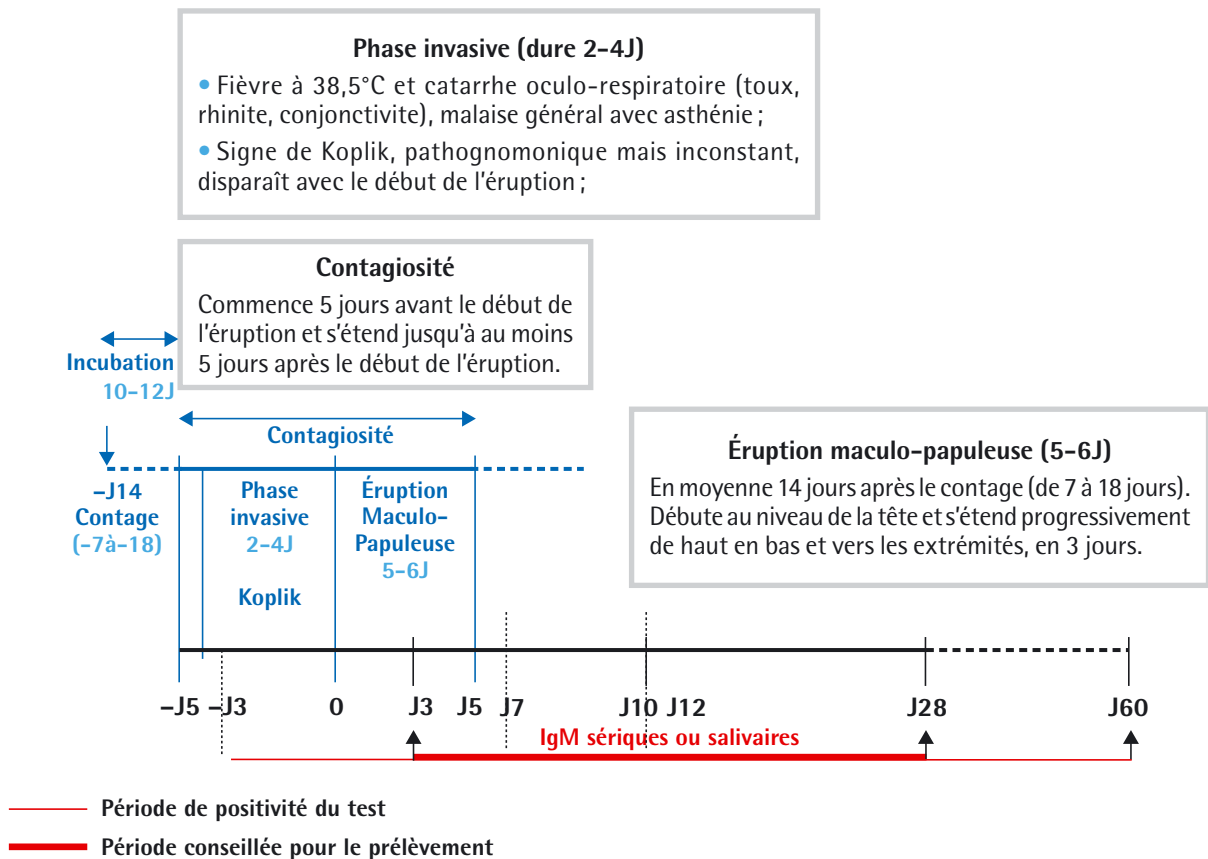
Phase invasive (dure 2-4J)

• Fièvre à 38,5°C et catarrhe oculo-respiratoire (toux, rhinite, conjonctivite), malaise général avec asthénie ;

• Signe de Koplik, pathognomonique mais inconstant, disparaît avec le début de l'éruption ;

Contagiosité

Commence 5 jours avant le début de l'éruption et s'étend jusqu'à au moins 5 jours après le début de l'éruption.

Incubation 10-12J

Contagiosité

-J14 Contage (-7à-18)

Phase invasive 2-4J

Koplik

Éruption Maculo-Papuleuse 5-6J

Éruption maculo-papuleuse (5-6J)

En moyenne 14 jours après le contage (de 7 à 18 jours). Débute au niveau de la tête et s'étend progressivement de haut en bas et vers les extrémités, en 3 jours.

-J5 -J3 0 J3 J5 J7 J10 J12 J28 J60

IgM sériques ou salivaires

Période de positivité du test

Période conseillée pour le prélèvement